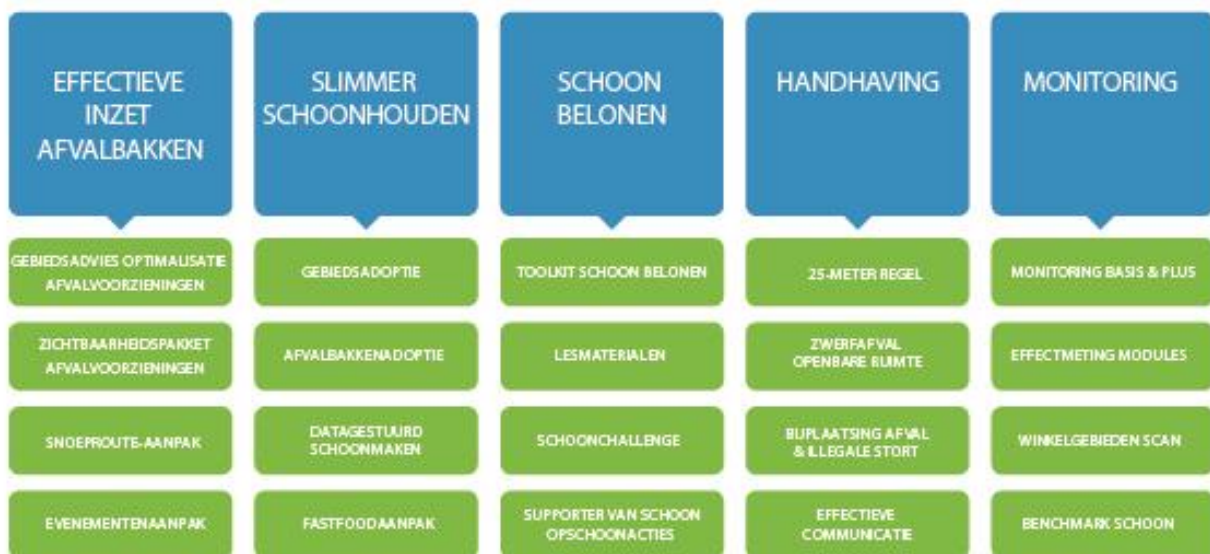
EFFECTIEVE INZET AFVALBAKKEN

GEBIEDSADVIES OPTIMALISATIE AFVALVOORZIENINGEN

ZICHTBAARHEIDSPAKKET AFVALVOORZIENINGEN

SNOEPROUTE-AANPAK

EVENEMENTENAANPAK

SLIMMER SCHOONHOUDEN

GEBIEDSADOPTIE

AFVALBAKKENADOPTIE

DATAGESTUURD SCHOONMAKEN

FASTFOODAANPAK

SCHOON BELONEN

TOOLKIT SCHOON BELONEN

LESMATERIALEN

SCHOONCHALLENGE

SUPPORTER VAN SCHOON OPSCHOONACTIES

HANDHAVING

25-METER REGEL

ZWERFAFVAL OPENBARE RUIMTE

BIJPLAATSING AFVAL & ILLEGALE STORT

EFFECTIEVE COMMUNICATIE

MONITORING

MONITORING BASIS & PLUS

EFFECTMETING MODULES

WINKELGEBIEDEN SCAN

BENCHMARK SCHOON